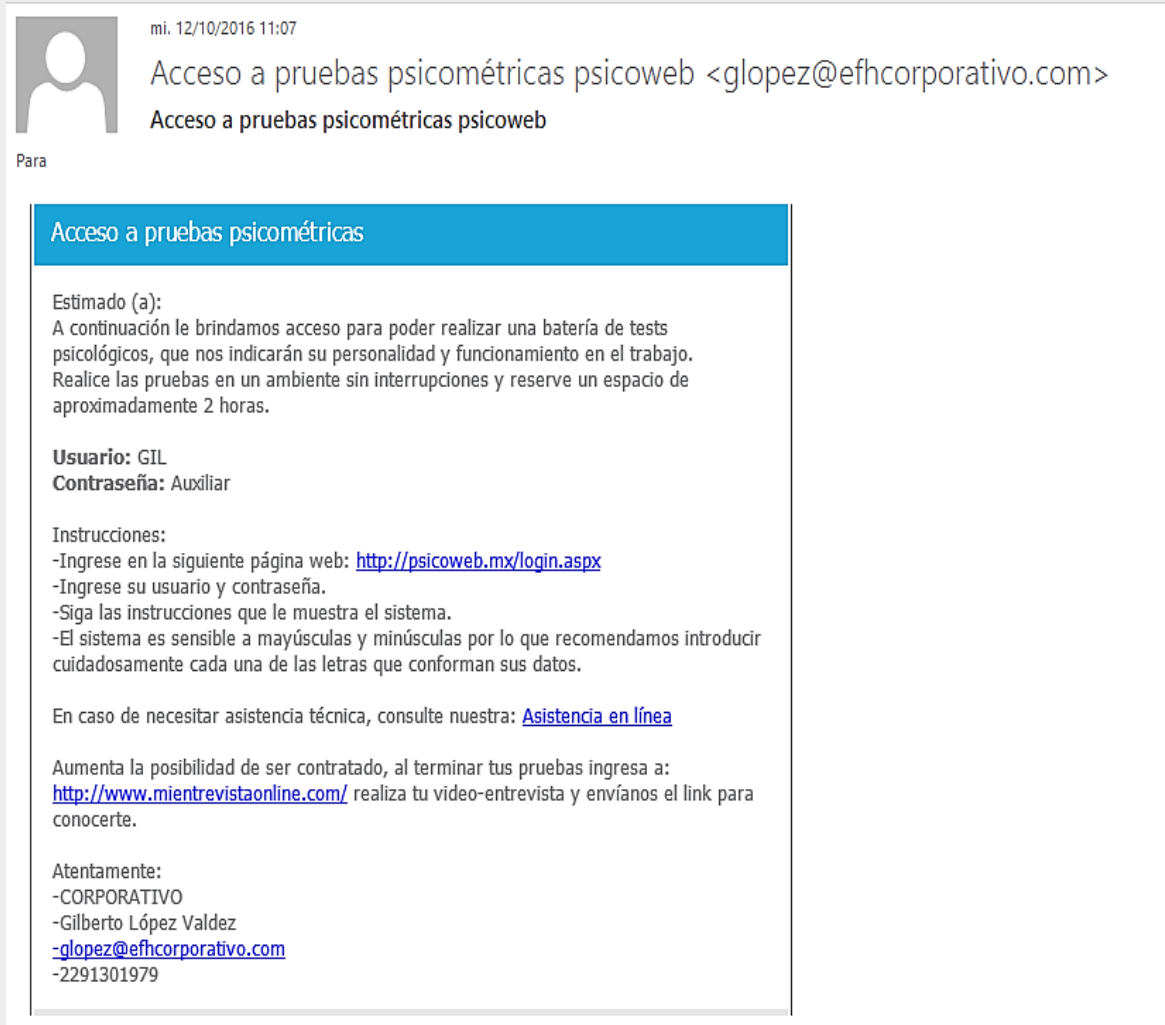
mi. 12/10/2016 11:07

Acceso a pruebas psicométricas psicoweb <glopez@efhcorporativo.com>

Acceso a pruebas psicométricas psicoweb

Para

Acceso a pruebas psicométricas

Estimado (a):
A continuación le brindamos acceso para poder realizar una batería de tests psicológicos, que nos indicarán su personalidad y funcionamiento en el trabajo. Realice las pruebas en un ambiente sin interrupciones y reserve un espacio de aproximadamente 2 horas.

**Usuario:** GIL
**Contraseña:** Auxiliar

Instrucciones:
-Ingrese en la siguiente página web: http://psicoweb.mx/login.aspx
-Ingrese su usuario y contraseña.
-Siga las instrucciones que le muestra el sistema.
-El sistema es sensible a mayúsculas y minúsculas por lo que recomendamos introducir cuidadosamente cada una de las letras que conforman sus datos.

En caso de necesitar asistencia técnica, consulte nuestra: Asistencia en línea

Aumenta la posibilidad de ser contratado, al terminar tus pruebas ingresa a: http://www.mientrevistaonline.com/ realiza tu video-entrevista y envíanos el link para conocerte.

Atentamente:
-CORPORATIVO
-Gilberto López Valdez
-glopez@efhcorporativo.com
-2291301979